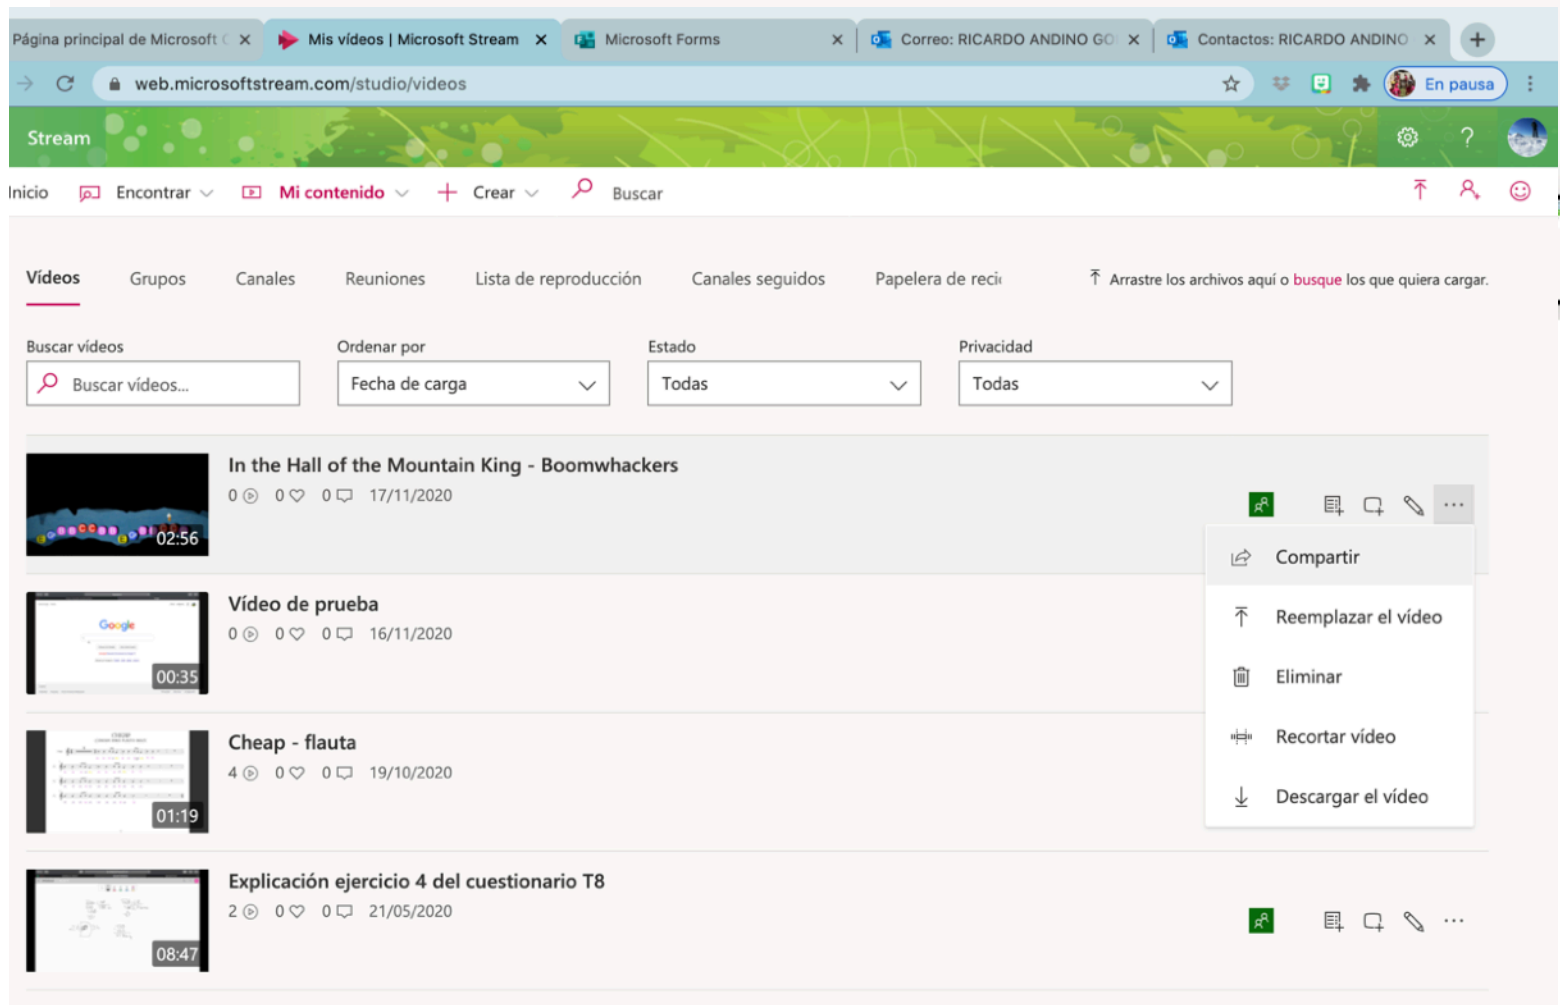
Página principal de Microsoft ×
Mis vídeos | Microsoft Stream ×
Microsoft Forms ×
Correo: RICARDO ANDINO GO ×
Contactos: RICARDO ANDINO ×
+

web.microsoftstream.com/studio/videos
En pausa

Stream

Inicio Encontrar Mi contenido + Crear Buscar

Vídeos Grupos Canales Reuniones Lista de reproducción Canales seguidos Papelera de reci
Arrastre los archivos aquí o busque los que quiera cargar.

Buscar vídeos
Buscar vídeos...
Ordenar por
Fecha de carga
Estado
Todas
Privacidad
Todas

In the Hall of the Mountain King - Boomwhackers
0 0 0 17/11/2020
02:56

Compartir
Reemplazar el vídeo
Eliminar
Recortar vídeo
Descargar el vídeo

Vídeo de prueba
0 0 0 16/11/2020
00:35

Cheap - flauta
4 0 0 19/10/2020
01:19

Explicación ejercicio 4 del cuestionario T8
2 0 0 21/05/2020
08:47